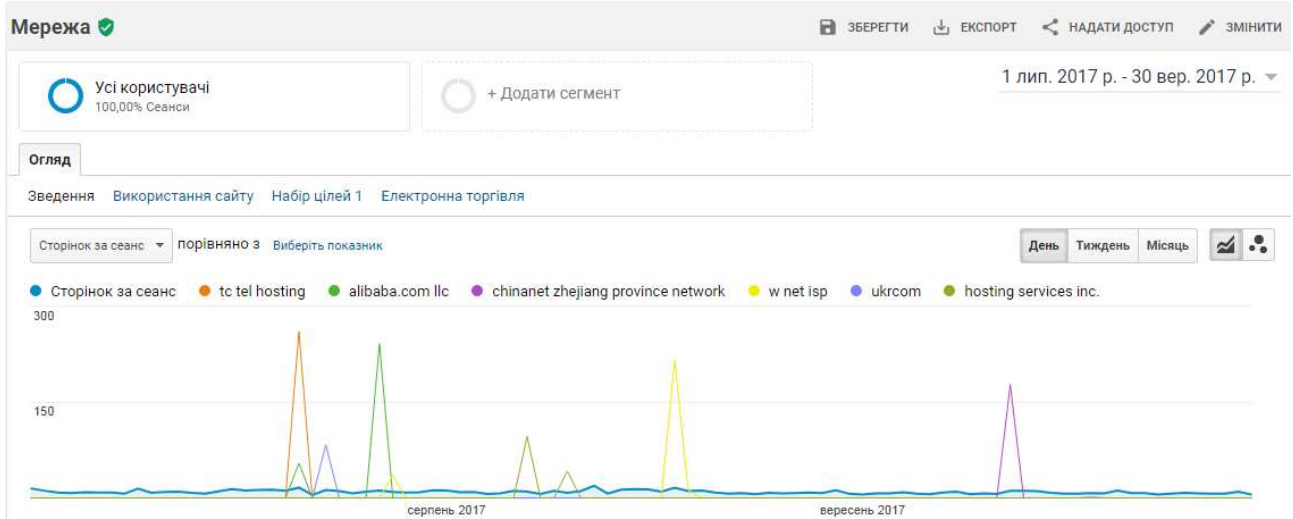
Мережа

ЗБЕРЕГТИ ЕКСПОРТ НАДАТИ ДОСТУП ЗМІНИТИ

Усі користувачі
100,00% Сеанси

+ Додати сегмент

1 лип. 2017 р. - 30 вер. 2017 р.

Огляд

Зведення Використання сайту Набір цілей 1 Електронна торгівля

Сторінок за сеанс порівняно з Виберіть показник

День Тиждень Місяць

Сторінок за сеанс tc tel hosting alibaba.com llc chinanet zhejiang province network w net isp ukrcom hosting services inc.

300

150

серпень 2017 вересень 2017